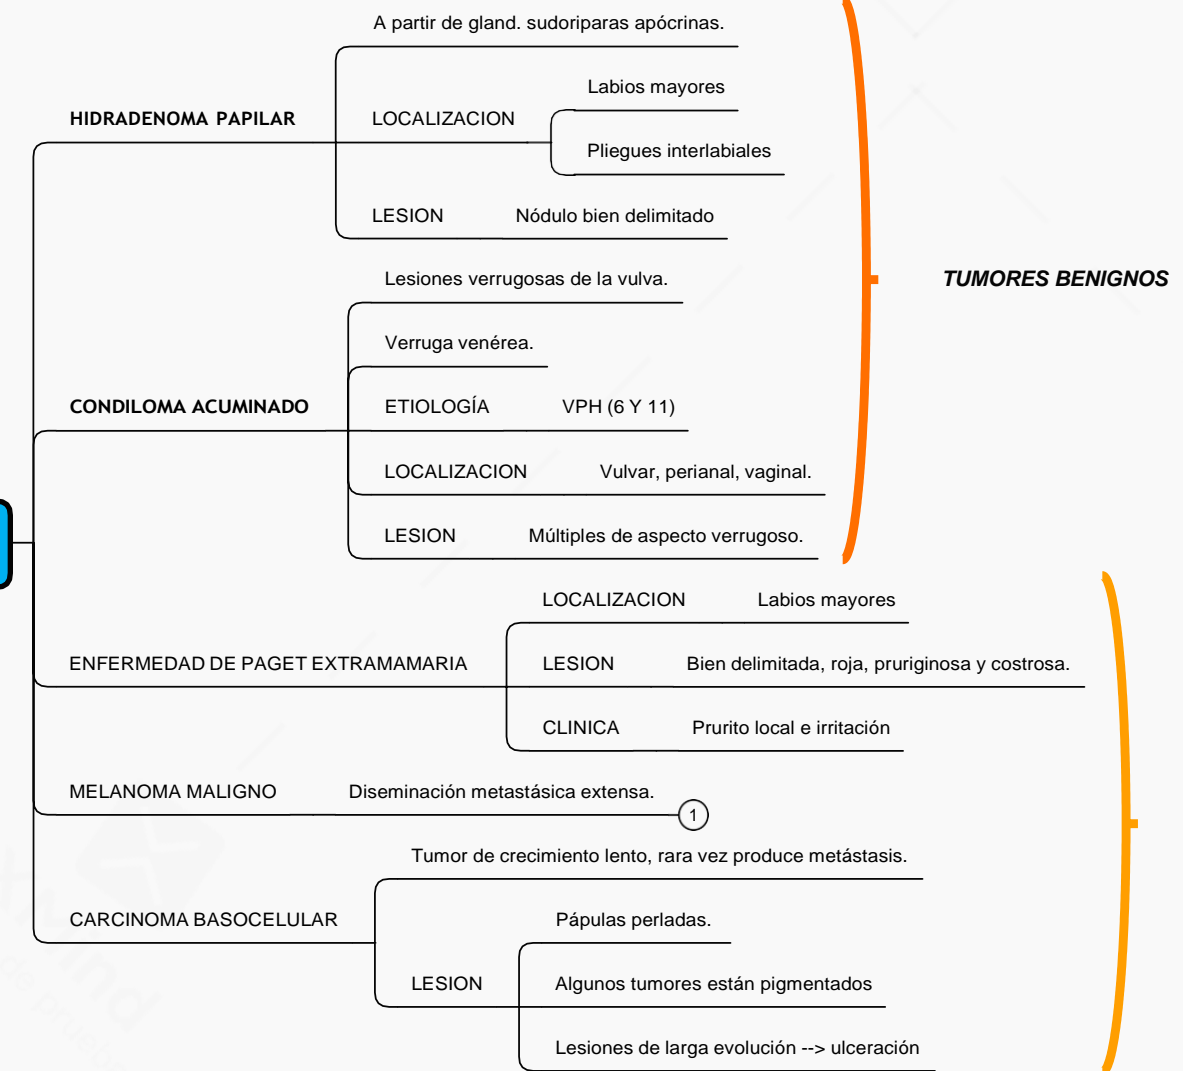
HIDRADENOMA PAPILAR

A partir de gland. sudoriparas apócrinas.

LOCALIZACION

Labios mayores

Pliegues interlabiales

LESION Nódulo bien delimitado

TUMORES BENIGNOS

CONDILOMA ACUMINADO

Lesiones verrugosas de la vulva.

Verruga venérea.

ETIOLOGÍA VPH (6 Y 11)

LOCALIZACION Vulvar, perianal, vaginal.

LESION Múltiples de aspecto verrugoso.

ENFERMEDAD DE PAGET EXTRAMAMARIA

LOCALIZACION Labios mayores

LESION Bien delimitada, roja, pruriginosa y costrosa.

CLINICA Prurito local e irritación

MELANOMA MALIGNO Diseminación metastásica extensa.

1

CARCINOMA BASOCELULAR

Tumor de crecimiento lento, rara vez produce metástasis.

LESION

Pápulas perladas.

Algunos tumores están pigmentados

Lesiones de larga evolución --> ulceración